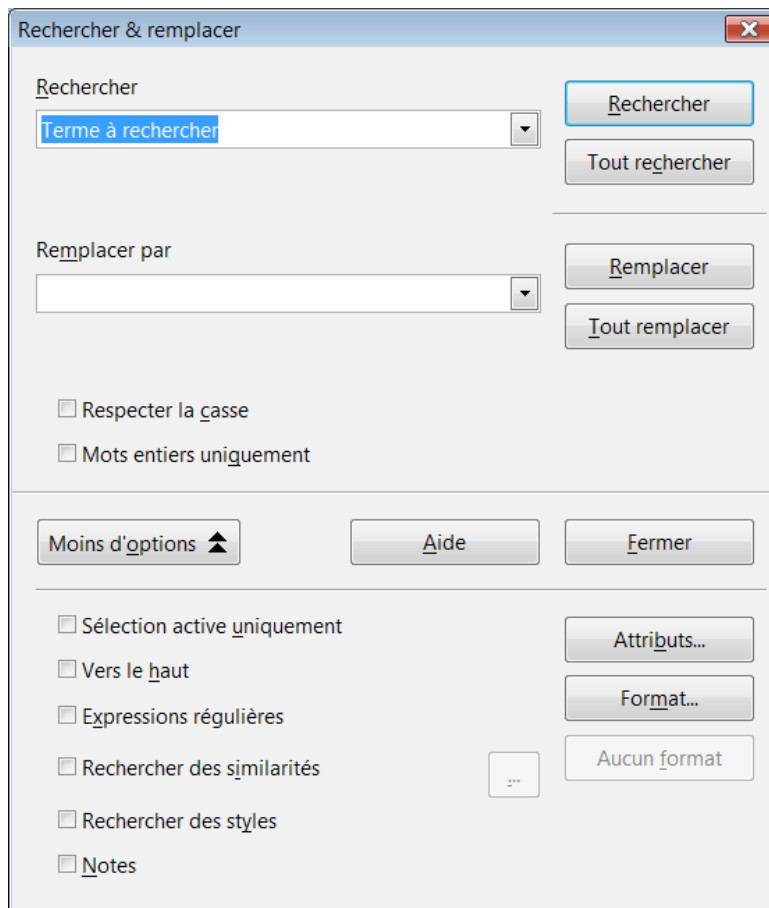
Rechercher & remplacer

Rechercher

Terme à rechercher

Rechercher

Tout rechercher

Remplacer par

Remplacer

Tout remplacer

Respecter la casse

Mots entiers uniquement

Moins d'options

Aide

Fermer

Sélection active uniquement

Vers le haut

Expressions régulières

Rechercher des similarités

...

Rechercher des styles

Notes

Attributs...

Format...

Aucun format